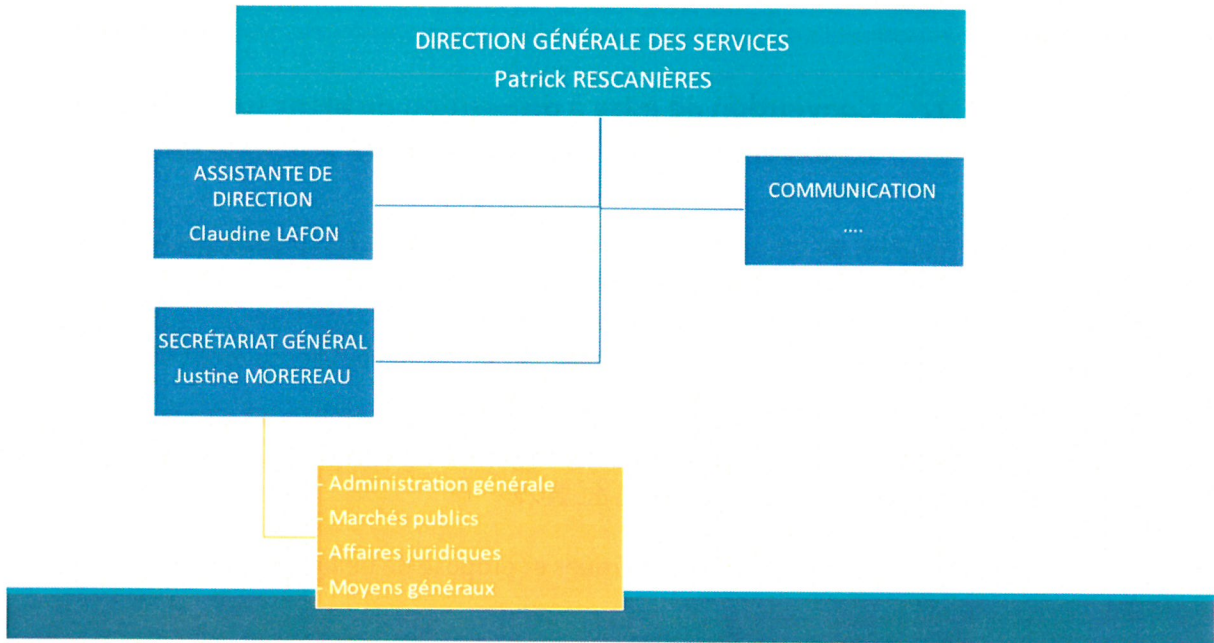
DIRECTION GÉNÉRALE DES SERVICES
Patrick RESCANIÈRES

ASSISTANTE DE DIRECTION
Claudine LAFON

COMMUNICATION
....

SECRÉTARIAT GÉNÉRAL
Justine MOREREAU

- Administration générale
- Marchés publics
- Affaires juridiques
- Moyens généraux